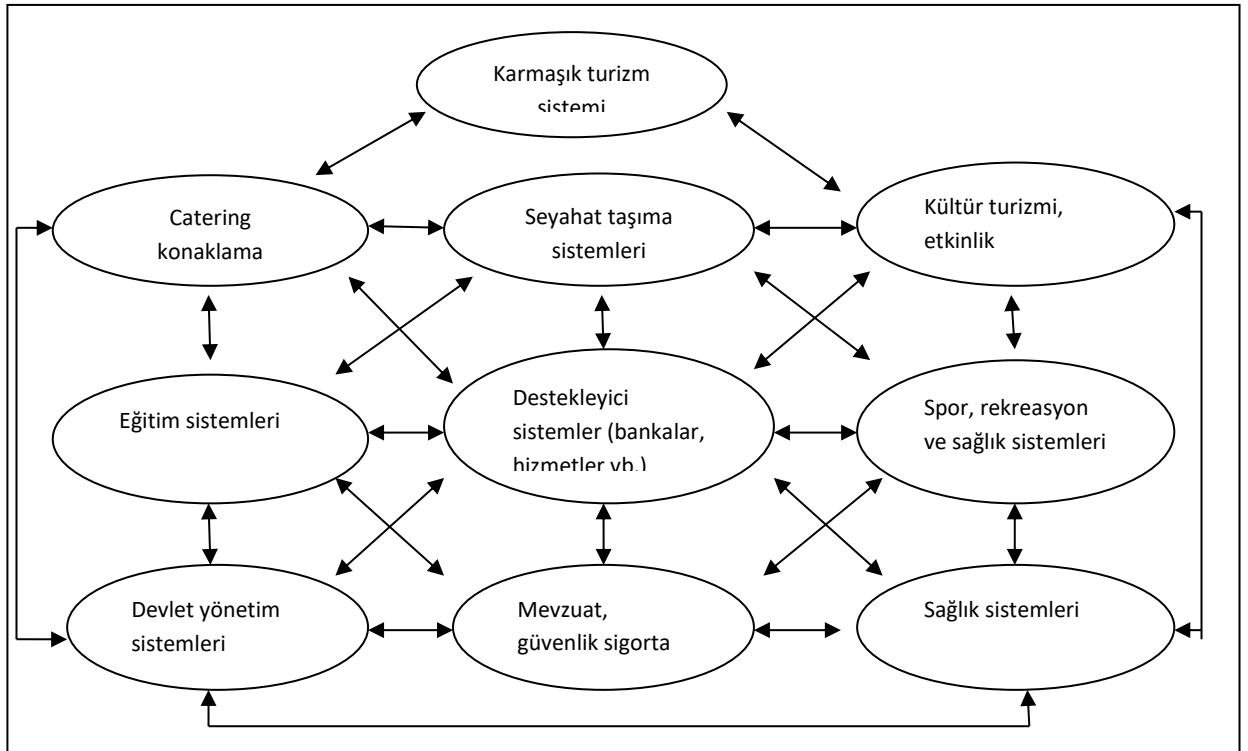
Karmaşık turizm sistemi

Catering konaklama

Seyahat taşıma sistemleri

Kültür turizmi, etkinlik

Eğitim sistemleri

Destekleyici sistemler (bankalar, hizmetler vb.)

Spor, rekreasyon ve sağlık sistemleri

Devlet yönetim sistemleri

Mevzuat, güvenlik sigorta

Sağlık sistemleri